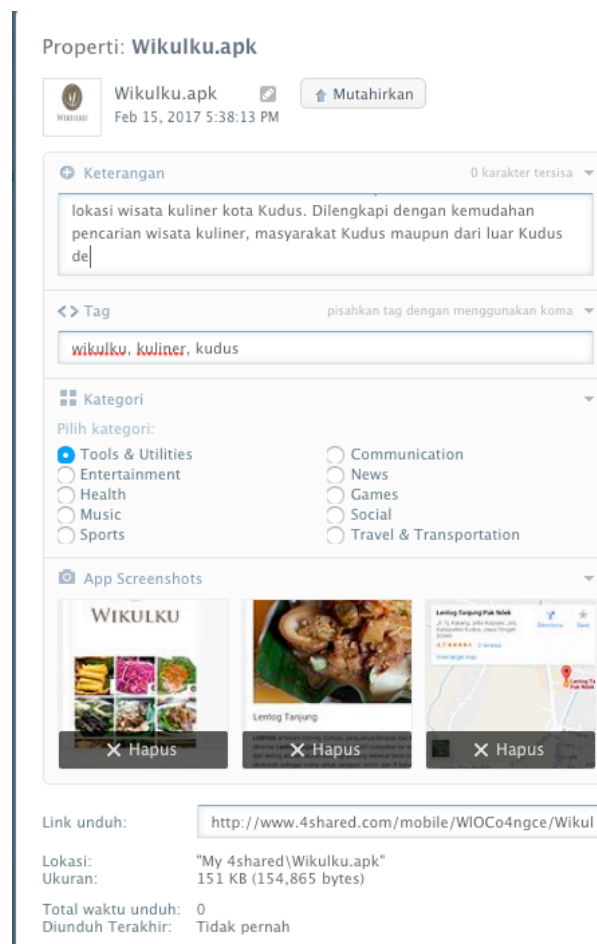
Properti: Wikulku.apk

WIKULKU

Wikulku.apk
Feb 15, 2017 5:38:13 PM

Mutahirkan

Keterangan
0 karakter tersisa

lokasi wisata kuliner kota Kudus. Dilengkapi dengan kemudahan pencarian wisata kuliner, masyarakat Kudus maupun dari luar Kudus de

<> Tag
pisahkan tag dengan menggunakan koma

wikulku, kuliner, kudus

Kategori

Pilih kategori:

Tools & Utilities
Entertainment
Health
Music
Sports
Communication
News
Games
Social
Travel & Transportation

App Screenshots

WIKULKU

Lentog Tanjung

Lentog Tanjung Pak Nolek

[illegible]

✕ Hapus
✕ Hapus
✕ Hapus

Link unduh:
http://www.4shared.com/mobile/WlOCo4ngce/Wikul

Lokasi:
"My 4shared\Wikulku.apk"
Ukuran:
151 KB (154,865 bytes)

Total waktu unduh:
0
Diunduh Terakhir:
Tidak pernah